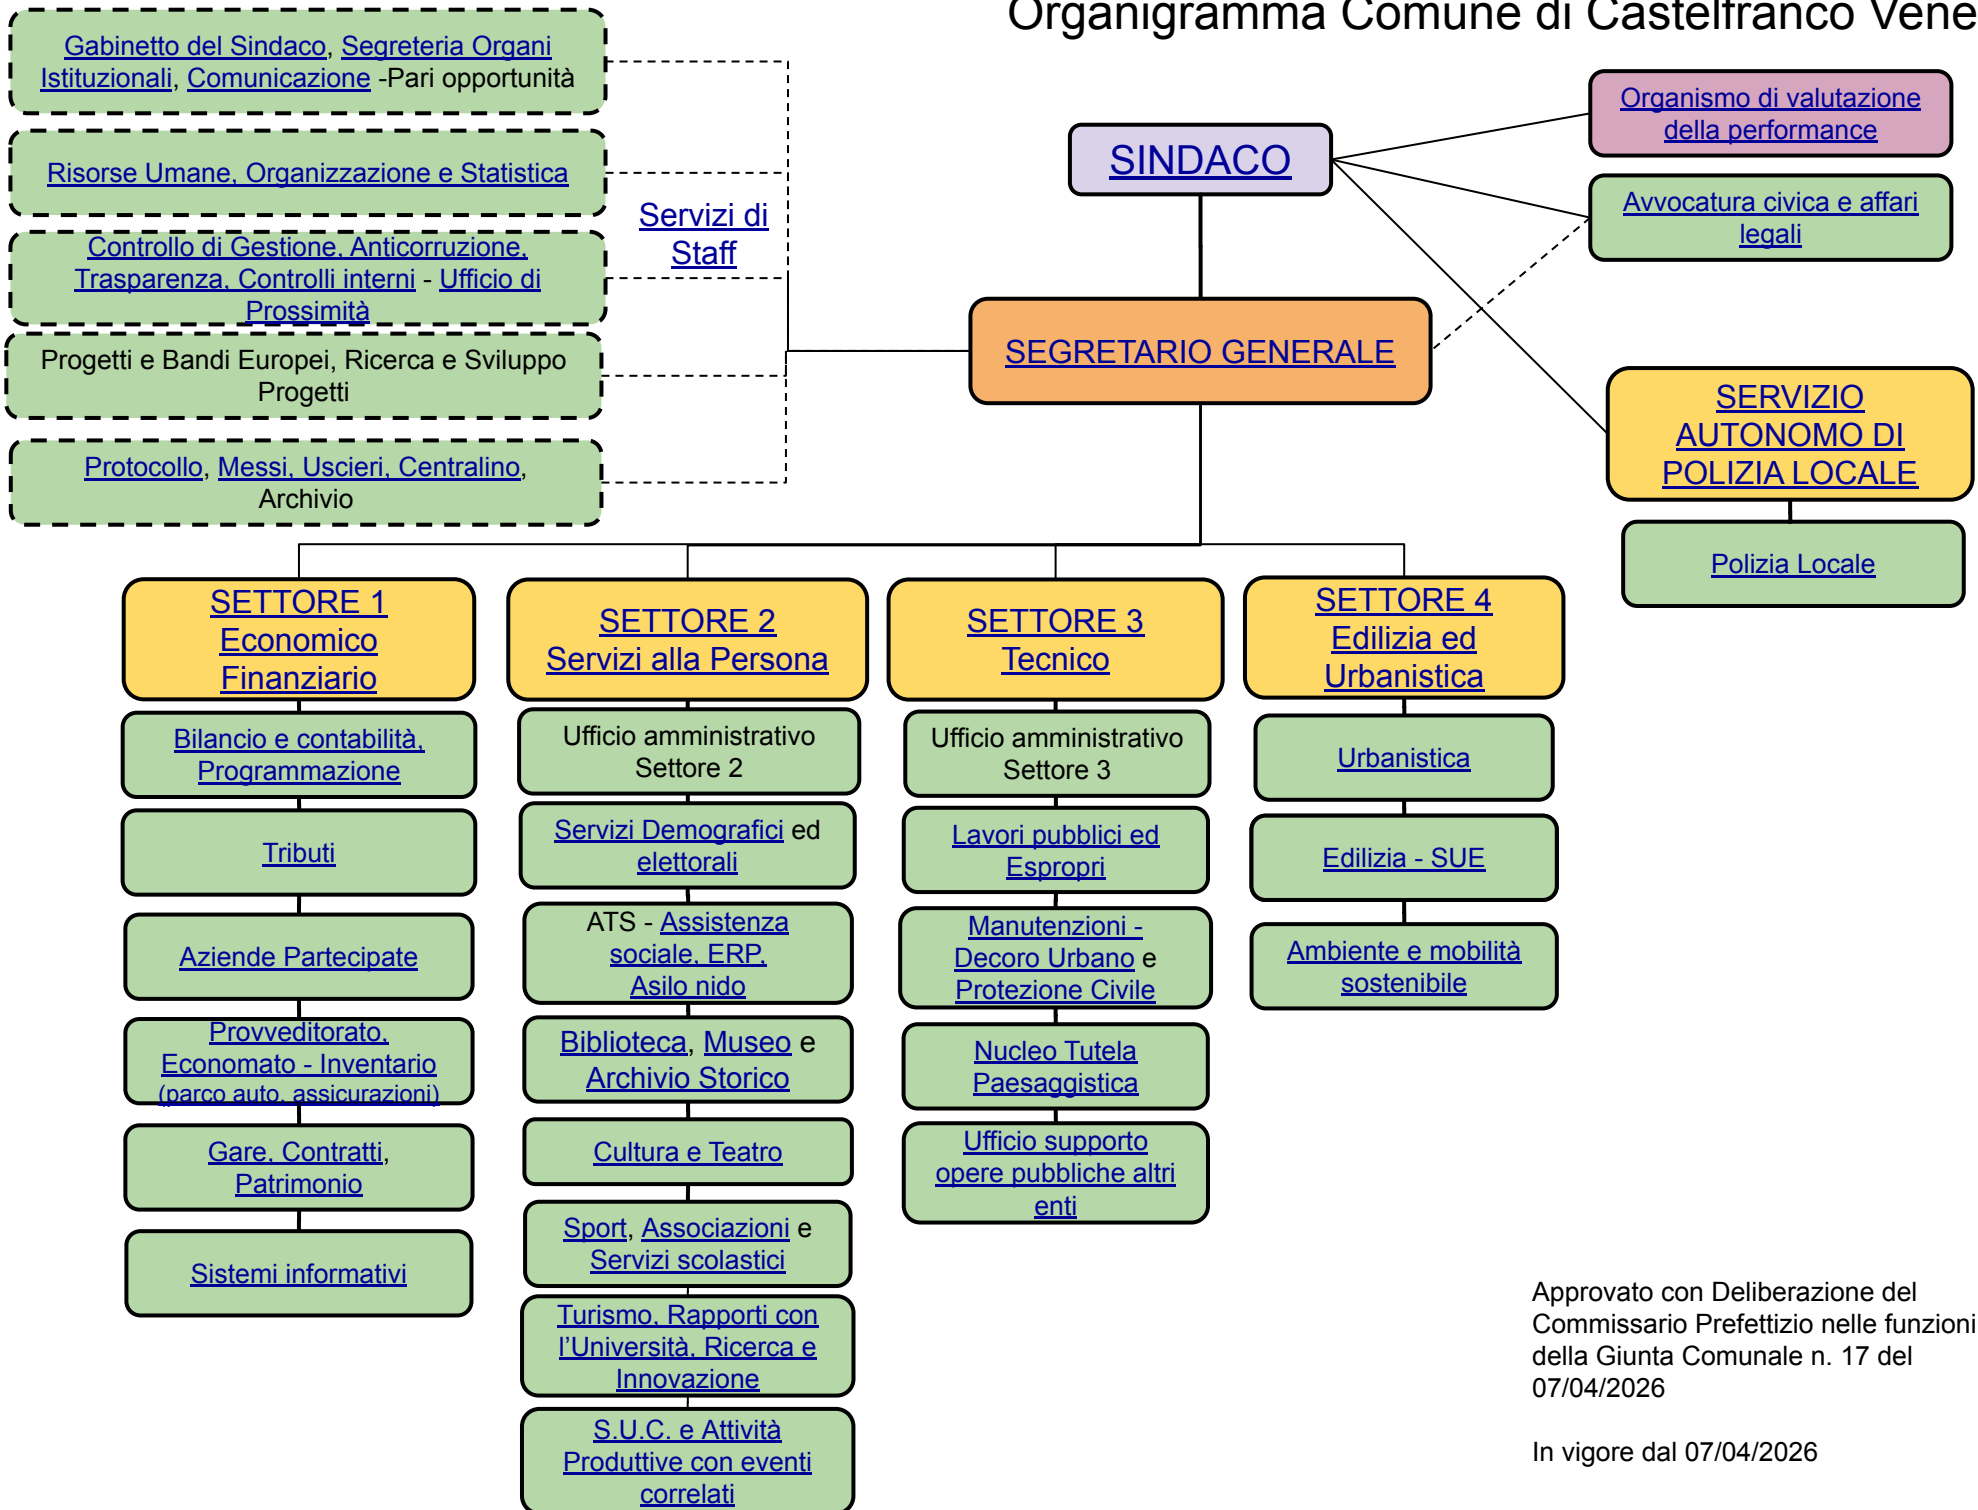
Organigramma Comune di Castelfranco Vene

Gabinetto del Sindaco, Segreteria Organi Istituzionali, Comunicazione -Pari opportunità

Risorse Umane, Organizzazione e Statistica

Controllo di Gestione, Anticorruzione, Trasparenza, Controlli interni - Ufficio di Prossimità

Progetti e Bandi Europei, Ricerca e Sviluppo Progetti

Protocollo, Messi, Uscieri, Centralino, Archivio

Servizi di Staff

SINDACO

SEGRETARIO GENERALE

Organismo di valutazione della performance

Avvocatura civica e affari legali

SERVIZIO AUTONOMO DI POLIZIA LOCALE

Polizia Locale

SETTORE 1 Economico Finanziario

Bilancio e contabilità, Programmazione

Tributi

Aziende Partecipate

Provveditorato, Economato - Inventario (parco auto, assicurazioni)

Gare, Contratti, Patrimonio

Sistemi informativi

SETTORE 2 Servizi alla Persona

Ufficio amministrativo Settore 2

Servizi Demografici ed elettorali

ATS - Assistenza sociale, ERP, Asilo nido

Biblioteca, Museo e Archivio Storico

Cultura e Teatro

Sport, Associazioni e Servizi scolastici

Turismo, Rapporti con l'Università, Ricerca e Innovazione

S.U.C. e Attività Produttive con eventi correlati

SETTORE 3 Tecnico

Ufficio amministrativo Settore 3

Lavori pubblici ed Espropri

Manutenzioni - Decoro Urbano e Protezione Civile

Nucleo Tutela Paesaggistica

Ufficio supporto opere pubbliche altri enti

SETTORE 4 Edilizia ed Urbanistica

Urbanistica

Edilizia - SUE

Ambiente e mobilità sostenibile

Approvato con Deliberazione del Commissario Prefettizio nelle funzioni della Giunta Comunale n. 17 del 07/04/2026

In vigore dal 07/04/2026